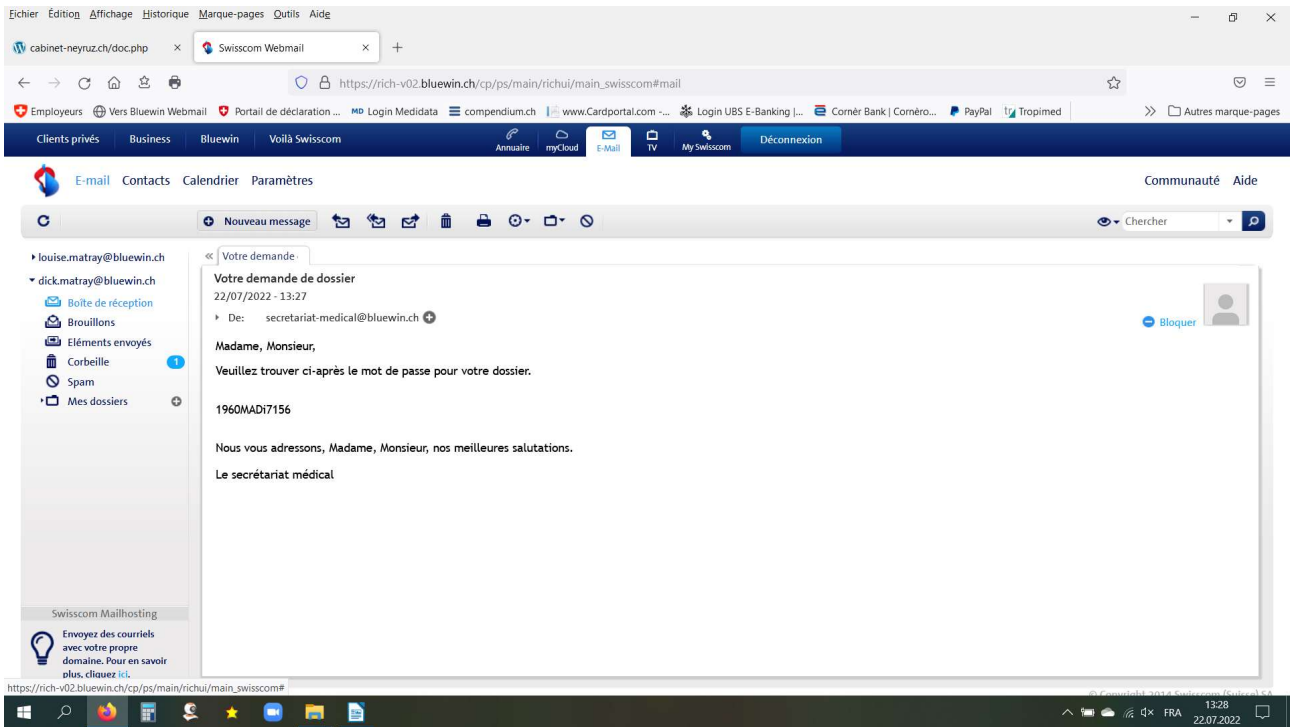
Fichier Édition Affichage Historique Marque-pages Outils Aide

cabinet-neyruz.ch/doc.php × Swisscom Webmail × +

https://rich-v02.bluewin.ch/cp/ps/main/richui/main_swisscom#mail

Employeurs Vers Bluewin Webmail Portail de déclaration ... MD Login Medidata compendium.ch www.Cardportal.com -... Login UBS E-Banking |... Cornèr Bank | Cornèro... PayPal Tropimed » Autres marque-pages

Clients privés Business Bluewin Voilà Swisscom Annuaire myCloud E-Mail TV My Swisscom Déconnexion

E-mail Contacts Calendrier Paramètres Communauté Aide

Nouveau message Chercher

louise.matray@bluewin.ch
dick.matray@bluewin.ch
Boîte de réception
Brouillons
Eléments envoyés
Corbeille 1
Spam
Mes dossiers

« Votre demande

Votre demande de dossier
22/07/2022 - 13:27
De: secretariat-medical@bluewin.ch

Bloquer

Madame, Monsieur,

Veuillez trouver ci-après le mot de passe pour votre dossier.

1960MADi7156

Nous vous adressons, Madame, Monsieur, nos meilleures salutations.

Le secrétariat médical

Swisscom Mailhosting
Envoyez des courriels avec votre propre domaine. Pour en savoir plus, cliquez ici.

https://rich-v02.bluewin.ch/cp/ps/main/richui/main_swisscom#

© Copyright 2014 Swisscom (Suisse) SA

FRA 13:28 22.07.2022